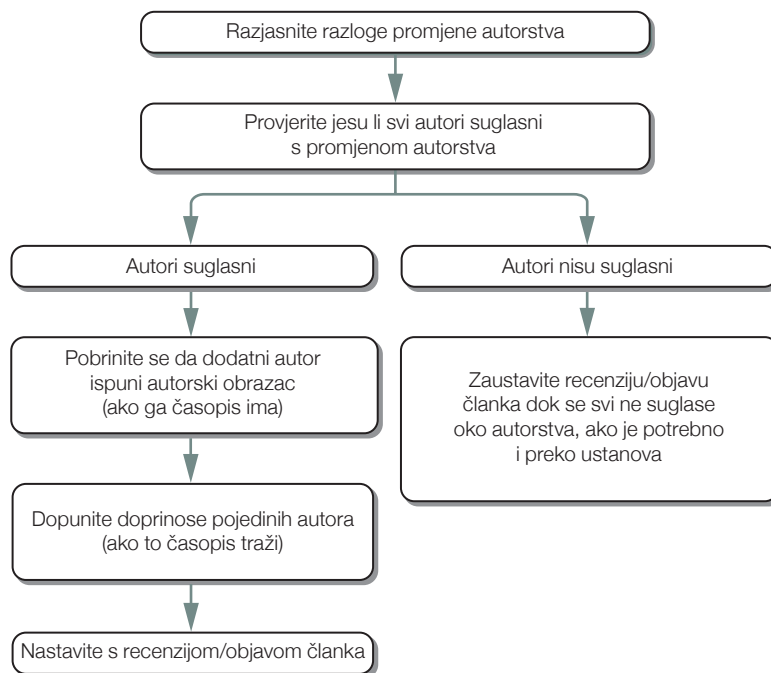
Razjasnite razloge promjene autorstva

Provjerite jesu li svi autori suglasni s promjenom autorstva

Autori suglasni

Autori nisu suglasni

Pobrinite se da dodatni autor ispuni autorski obrazac (ako ga časopis ima)

Zaustavite recenziju/objavu članka dok se svi ne suglase oko autorstva, ako je potrebno i preko ustanova

Dopunite doprinose pojedinih autora (ako to časopis traži)

Nastavite s recenzijom/objavom članka